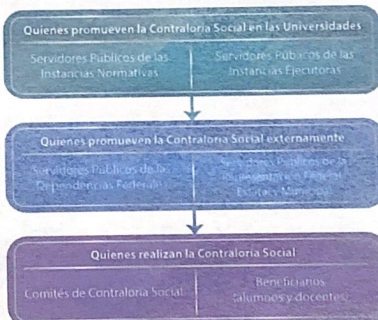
Quienes promueven la Contraloría Social en las Universidades

Servidores Públicos de las Instancias Normativas

Servidores Públicos de las Instancias Ejecutoras

Quienes promueven la Contraloría Social externamente

Servidores Públicos de las Dependencias Federales

Servidores Públicos de la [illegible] Estatal y Municipal

Quienes realizan la Contraloría Social

Comités de Contraloría Social

Beneficiarios (alumnos y docentes)